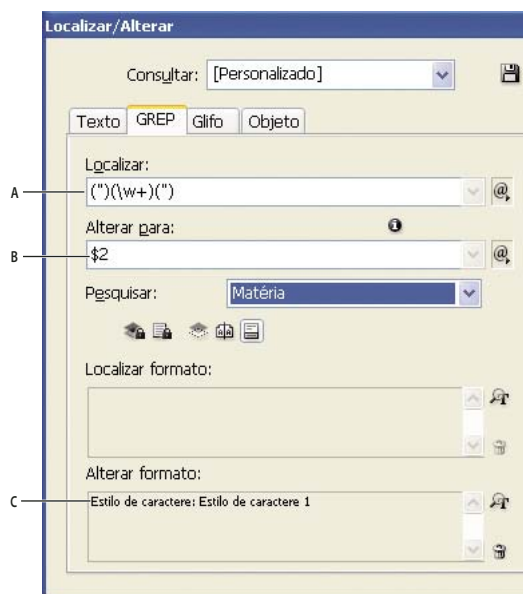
Localizar/Alterar

Consultar: [Personalizado]

Texto GREP Glifo Objeto

Localizar:

A

(")(\w+)(")

Alterar para:

B

$2

Pesquisar: Matéria

Localizar formato:

Alterar formato:

C

Estilo de caractere: Estilo de caractere 1